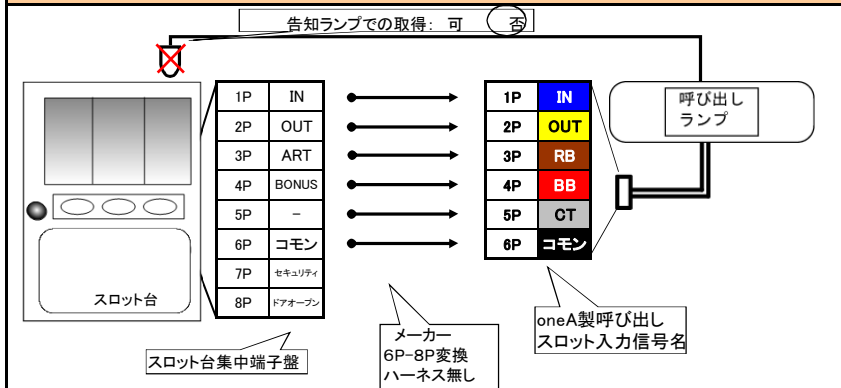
告知ランプでの取得: 可 否

| 1P | IN |
|---|---|
| 2P | OUT |
| 3P | ART |
| 4P | BONUS |
| 5P | – |
| 6P | コモン |
| 7P | セキュリティ |
| 8P | ドアオープン |

| 1P | IN |
|---|---|
| 2P | OUT |
| 3P | RB |
| 4P | BB |
| 5P | CT |
| 6P | コモン |

呼び出し ランプ

スロット台

スロット台集中端子盤

メーカー 6P-8P変換 ハーネス無し

oneA製呼び出し スロット入力信号名